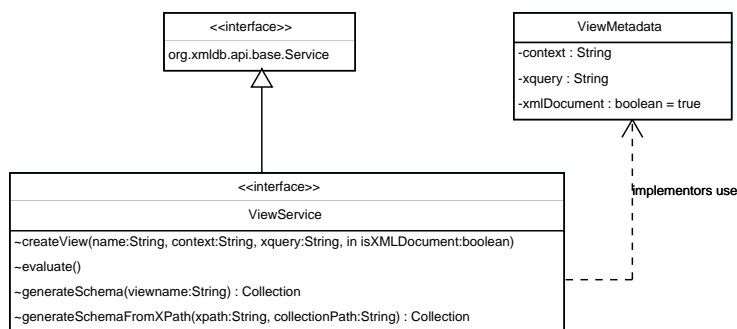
<<interface>>
org.xmldb.api.base.Service

ViewMetadata
-context : String
-xquery : String
-xmlDocument : boolean = true

implementors use

<<interface>>
ViewService
~createView(name:String, context:String, xquery:String, in isXMLDocument:boolean)
~evaluate()
~generateSchema(viewname:String) : Collection
~generateSchemaFromXPath(xpath:String, collectionPath:String) : Collection